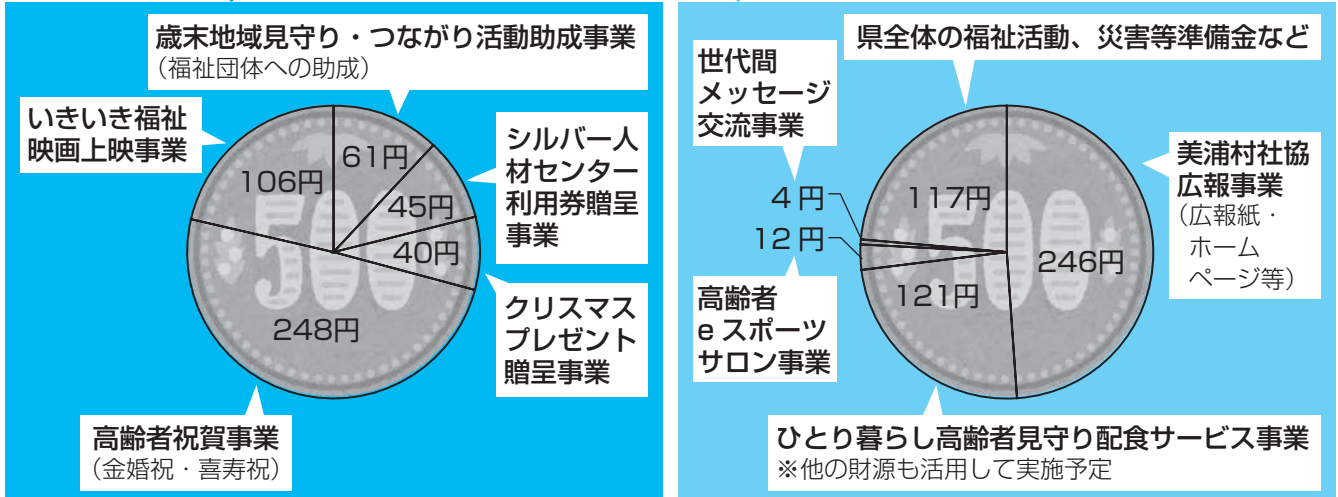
歳末地域見守り・つながり活動助成事業
（福祉団体への助成）

いきいき福祉映画上映事業

106円

61円

45円

40円

248円

シルバー人材センター利用券贈呈事業

クリスマスプレゼント贈呈事業

高齢者祝賀事業
（金婚祝・喜寿祝）

県全体の福祉活動、災害等準備金など

世代間メッセージ交流事業

4円

12円

117円

246円

121円

美浦村社協広報事業
（広報紙・ホームページ等）

高齢者eスポーツサロン事業

ひとり暮らし高齢者見守り配食サービス事業
※他の財源も活用して実施予定